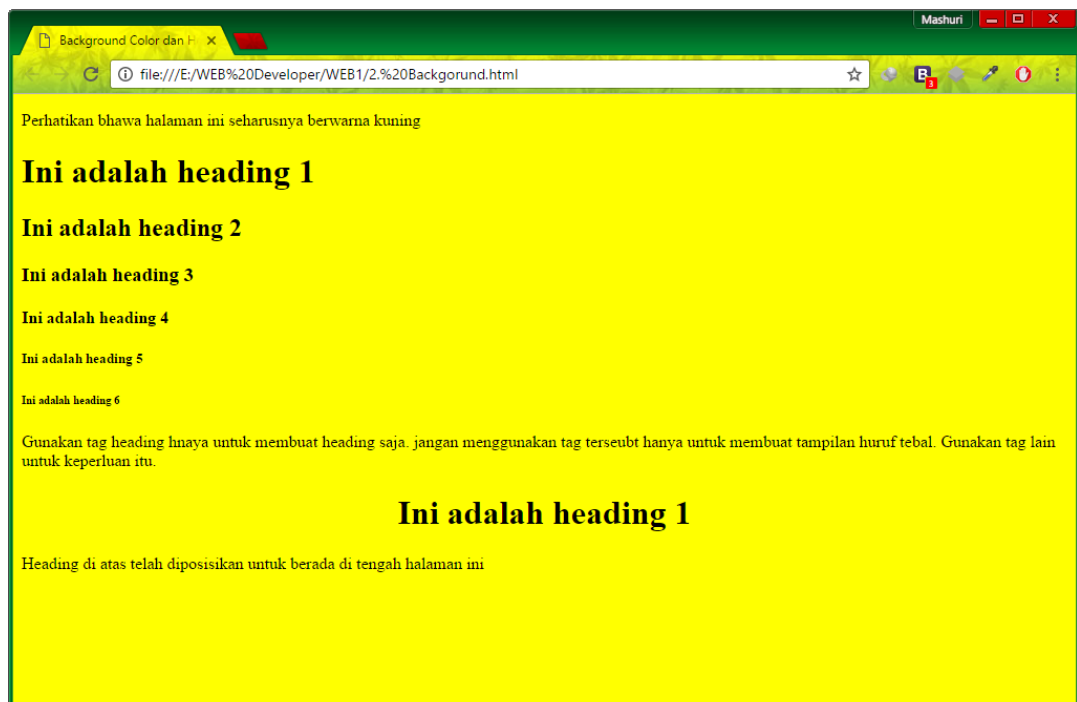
Background Color dan H

Mashuri

file:///E:/WEB%20Developer/WEB1/2.%20Backgorund.html

Perhatikan bhawa halaman ini seharusnya berwarna kuning

Ini adalah heading 1

Ini adalah heading 2

Ini adalah heading 3

Ini adalah heading 4

Ini adalah heading 5

Ini adalah heading 6

Gunakan tag heading hnaya untuk membuat heading saja. jangan menggunakan tag terseubt hanya untuk membuat tampilan huruf tebal. Gunakan tag lain untuk keperluan itu.

Ini adalah heading 1

Heading di atas telah diposisikan untuk berada di tengah halaman ini